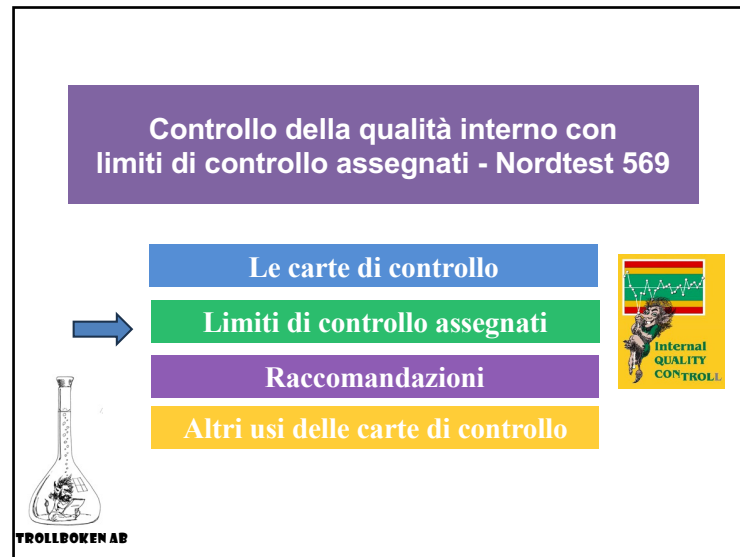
Controllo della qualità interno con limiti di controllo assegnati - Nordtest 569

Le carte di controllo

Limiti di controllo assegnati

Raccomandazioni

Altri usi delle carte di controllo

Internal QUALITY CONTROLL

TROLLBOKEN AB